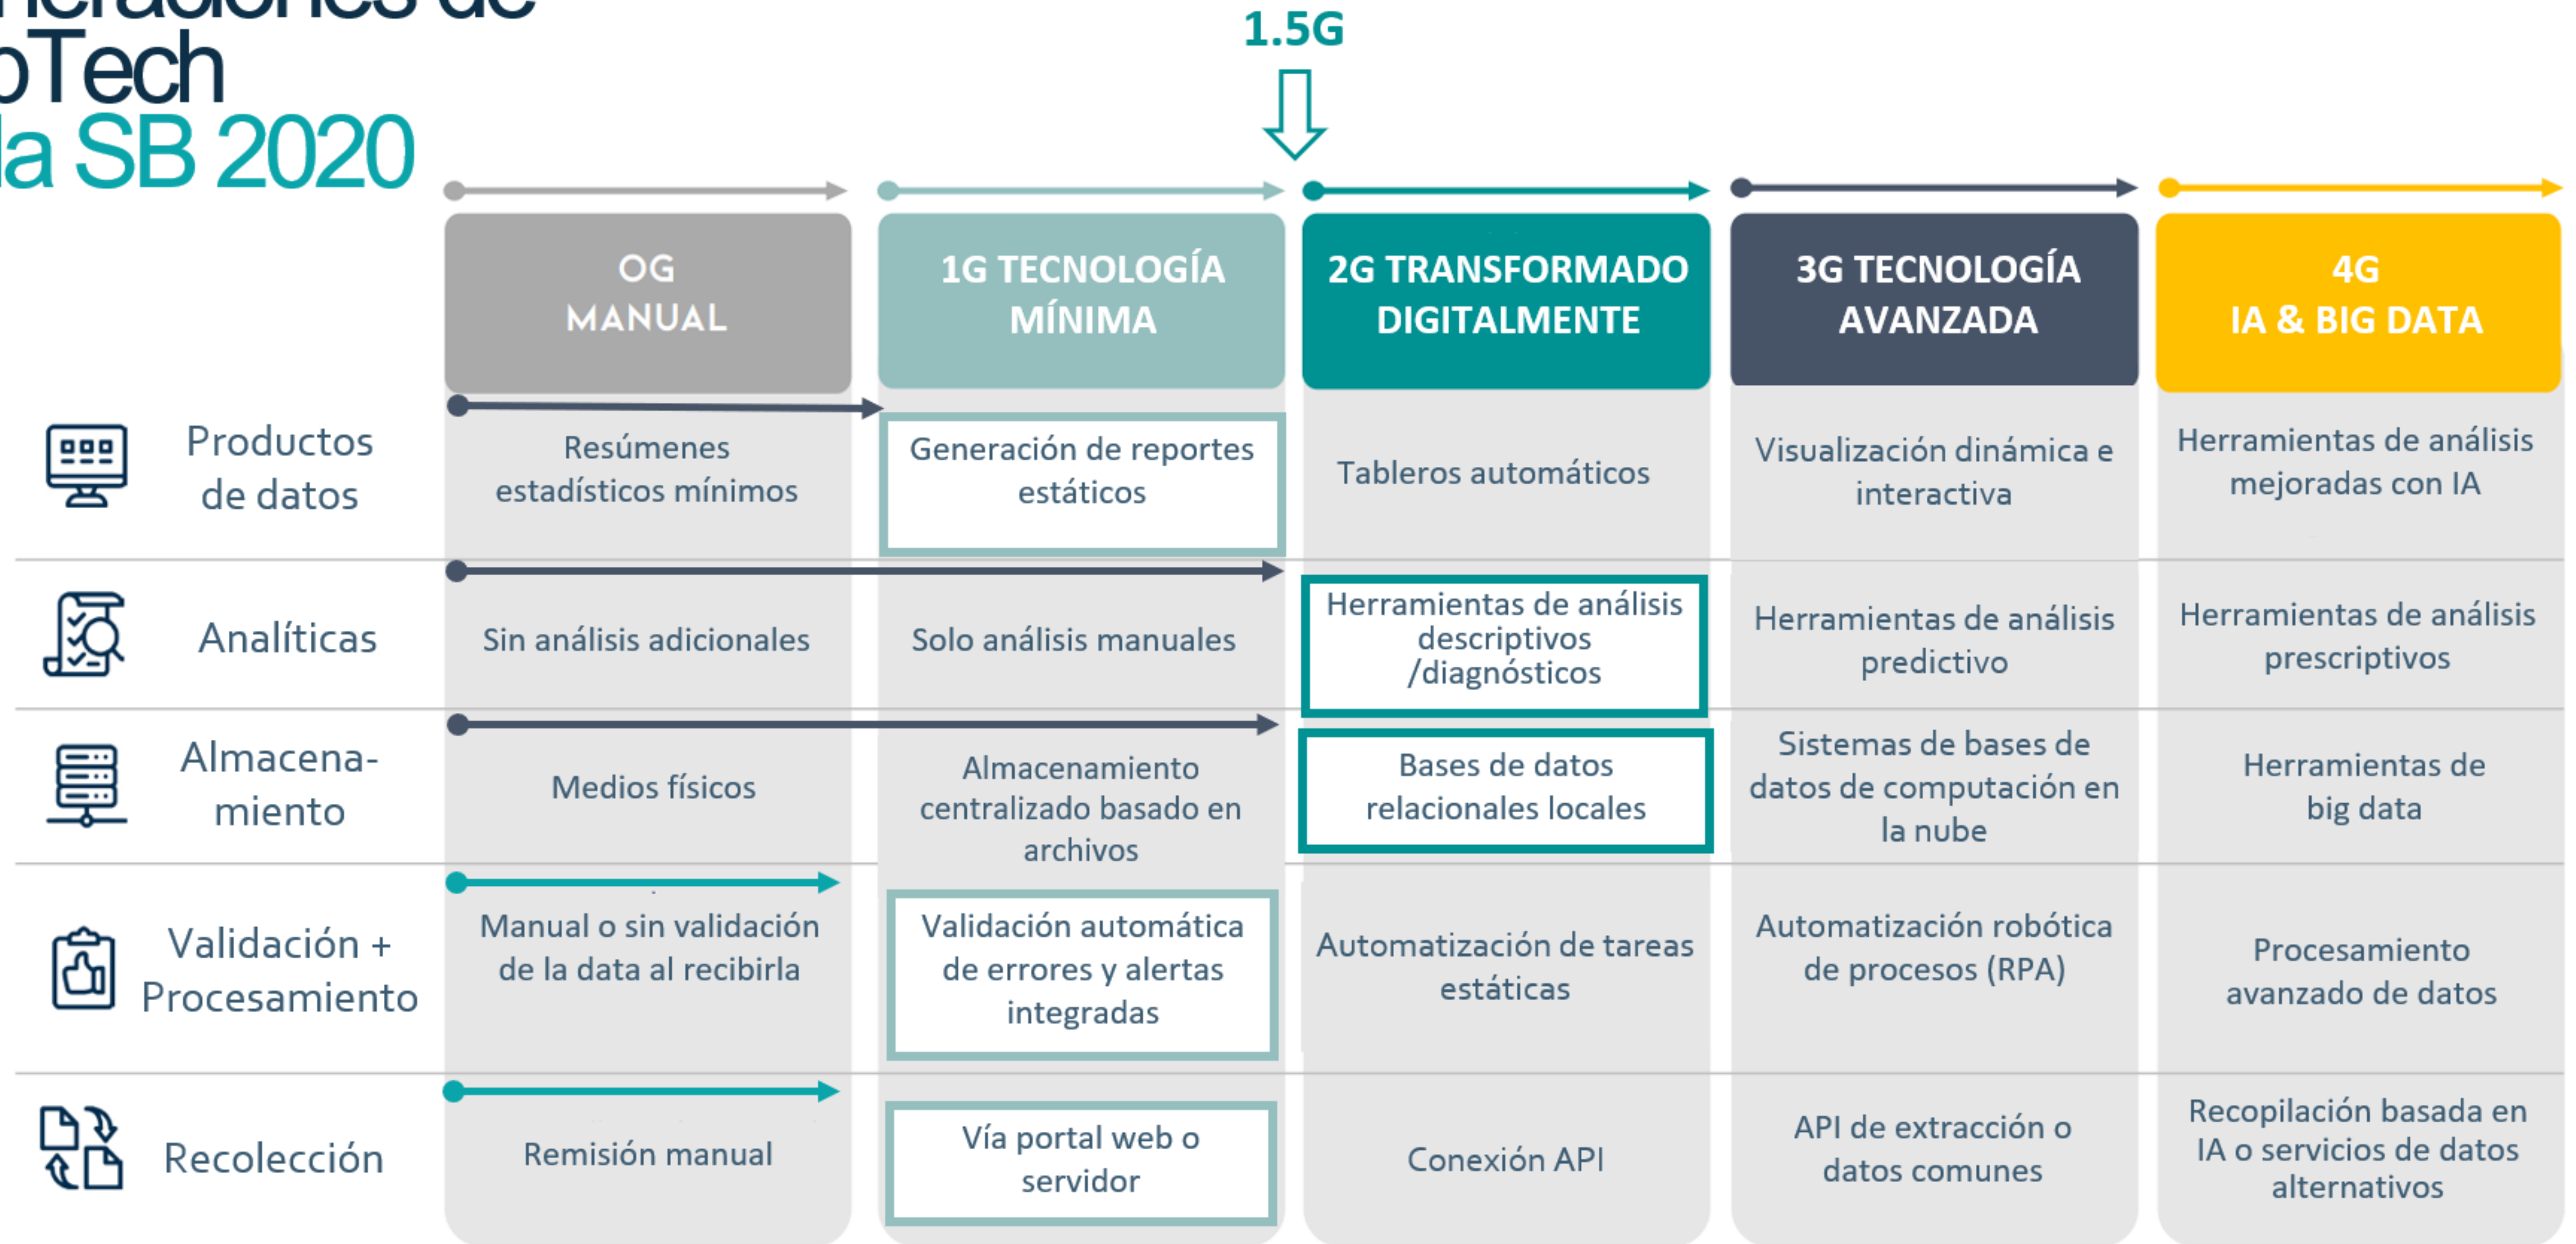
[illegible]neraciones de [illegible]pTech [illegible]la SB 2020

1.5G

| | OG MANUAL | 1G TECNOLOGÍA MÍNIMA | 2G TRANSFORMADO DIGITALMENTE | 3G TECNOLOGÍA AVANZADA | 4G IA & BIG DATA |
|---|---|---|---|---|---|
| Productos de datos | Resúmenes estadísticos mínimos | Generación de reportes estáticos | Tableros automáticos | Visualización dinámica e interactiva | Herramientas de análisis mejoradas con IA |
| Analíticas | Sin análisis adicionales | Solo análisis manuales | Herramientas de análisis descriptivos /diagnósticos | Herramientas de análisis predictivo | Herramientas de análisis prescriptivos |
| Almacena-miento | Medios físicos | Almacenamiento centralizado basado en archivos | Bases de datos relacionales locales | Sistemas de bases de datos de computación en la nube | Herramientas de big data |
| Validación + Procesamiento | Manual o sin validación de la data al recibirla | Validación automática de errores y alertas integradas | Automatización de tareas estáticas | Automatización robótica de procesos (RPA) | Procesamiento avanzado de datos |
| Recolección | Remisión manual | Vía portal web o servidor | Conexión API | API de extracción o datos comunes | Recopilación basada en IA o servicios de datos alternativos |